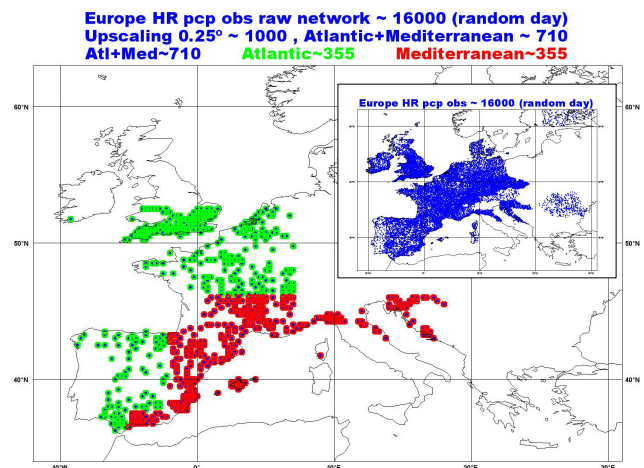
Europe HR pcp obs raw network ~ 16000 (random day)
Upscaling 0.25º ~ 1000 , Atlantic+Mediterranean ~ 710
Atl+Med~710 Atlantic~355 Mediterranean~355

Europe HR pcp obs ~ 16000 (random day)

60°N
50°N
40°N
60°N
50°N
40°N
10°W
0°
10°E
20°E
30°E